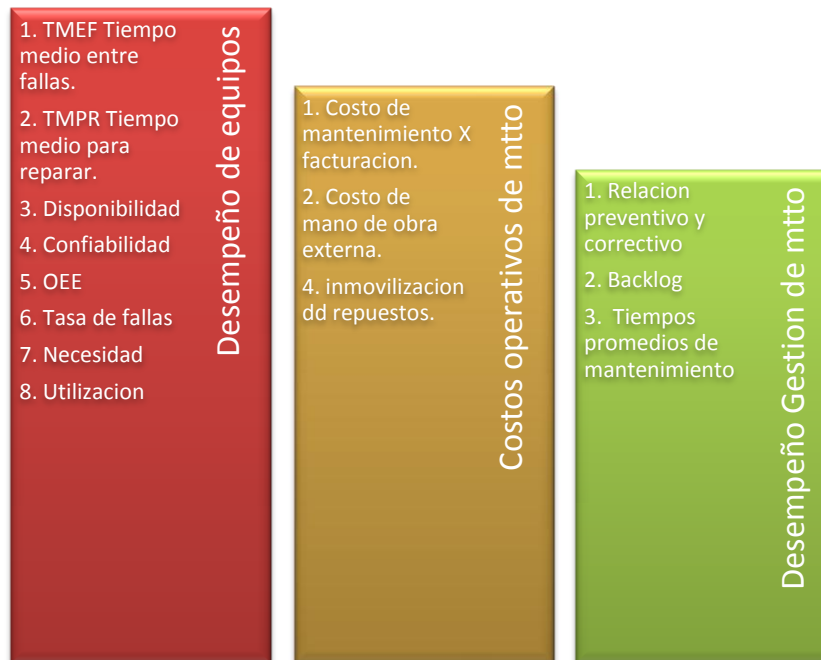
Desempeño de equipos

1. TMEF Tiempo medio entre fallas.

2. TMPR Tiempo medio para reparar.

3. Disponibilidad

4. Confiabilidad

5. OEE

6. Tasa de fallas

7. Necesidad

8. Utilizacion

Costos operativos de mto

1. Costo de mantenimiento X facturacion.

2. Costo de mano de obra externa.

4. inmovilizacion dd repuestos.

Desempeño Gestion de mto

1. Relacion preventivo y correctivo

2. Backlog

3. Tiempos promedios de mantenimiento